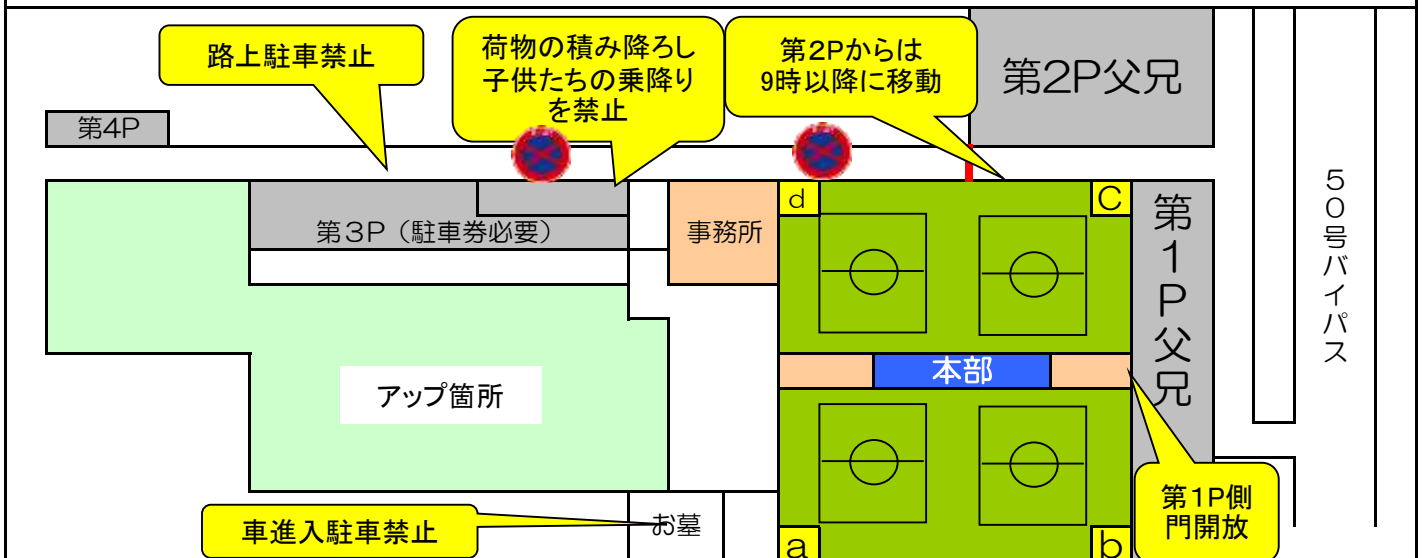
路上駐車禁止

荷物の積み降ろし
子供たちの乗降り
を禁止

第2Pからは
9時以降に移動

第2P父兄

第4P

第３P（駐車券必要）

事務所

d

C

第１P父兄

５０号バイパス

本部

アップ箇所

お墓

車進入駐車禁止

第1P側
門開放

a

b